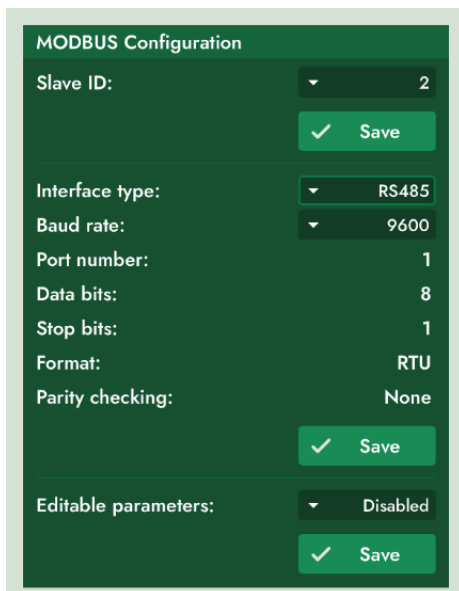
MODBUS Configuration

Slave ID: 2

Save

Interface type: RS485

Baud rate: 9600

Port number: 1

Data bits: 8

Stop bits: 1

Format: RTU

Parity checking: None

Save

Editable parameters: Disabled

Save